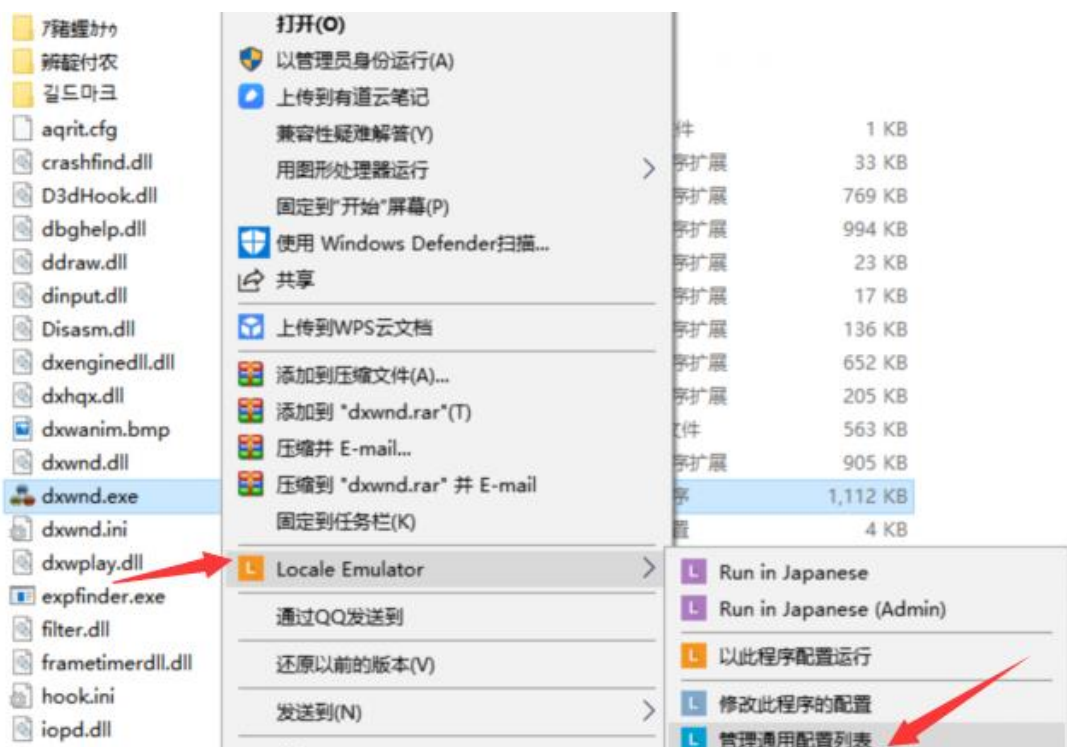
7豬鑵犲ゥ
鍄鏇付农
길드마크
aqrit.cfg
crashfind.dll
D3dHook.dll
dbghelp.dll
ddraw.dll
dinput.dll
Disasm.dll
dxenginedll.dll
dxhqx.dll
dxwanim.bmp
dxwnd.dll
dxwnd.exe
dxwnd.ini
dxwplay.dll
expfinder.exe
filter.dll
frametimerdll.dll
hook.ini
iopd.dll

打开(O)
以管理员身份运行(A)
上传到有道云笔记
兼容性疑难解答(Y)
用图形处理器运行
固定到"开始"屏幕(P)
使用 Windows Defender扫描...
共享
上传到WPS云文档
添加到压缩文件(A)...
添加到 "dxwnd.rar"(T)
压缩并 E-mail...
压缩到 "dxwnd.rar" 并 E-mail
固定到任务栏(K)
Locale Emulator
通过QQ发送到
还原以前的版本(V)
发送到(N)

件 1 KB
序扩展 33 KB
序扩展 769 KB
序扩展 994 KB
序扩展 23 KB
序扩展 17 KB
序扩展 136 KB
序扩展 652 KB
序扩展 205 KB
文件 563 KB
序扩展 905 KB
序 1,112 KB
置 4 KB

Run in Japanese
Run in Japanese (Admin)
以此程序配置运行
修改此程序的配置
管理通用配置列表